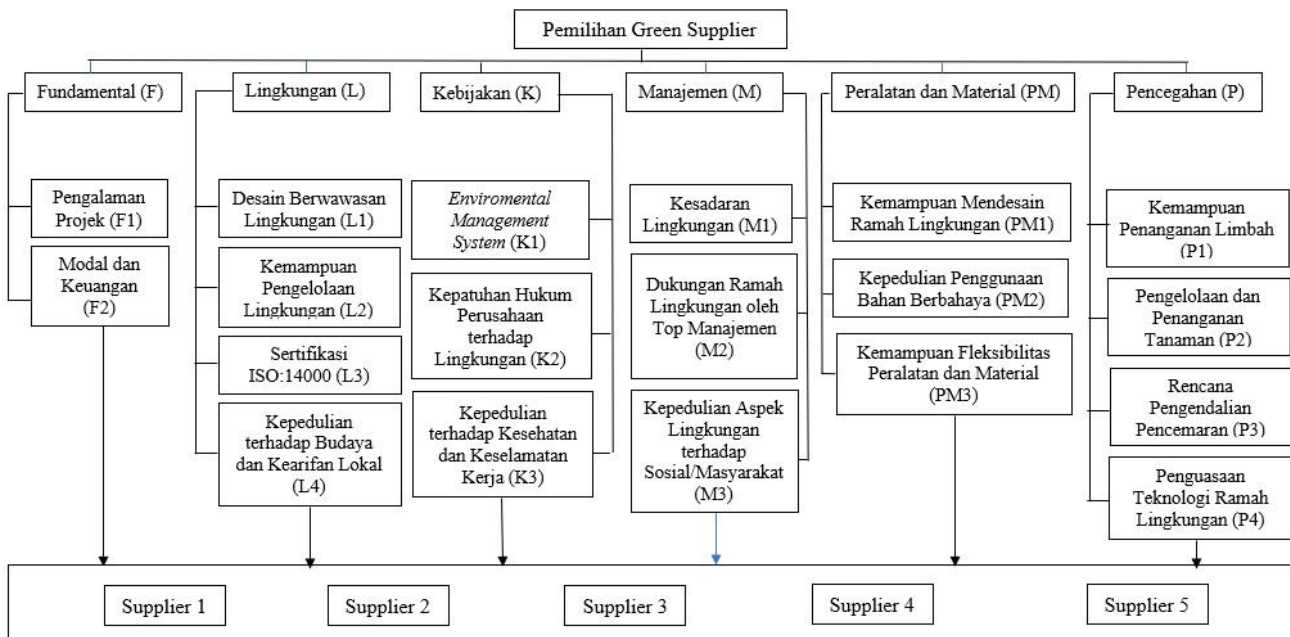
Pemilihan Green Supplier

Fundamental (F)

Pengalaman Projek (F1)

Modal dan Keuangan (F2)

Lingkungan (L)

Desain Berwawasan Lingkungan (L1)

Kemampuan Pengelolaan Lingkungan (L2)

Sertifikasi ISO:14000 (L3)

Kepedulian terhadap Budaya dan Kearifan Lokal (L4)

Kebijakan (K)

*Enviromental Management System* (K1)

Kepatuhan Hukum Perusahaan terhadap Lingkungan (K2)

Kepedulian terhadap Kesehatan dan Keselamatan Kerja (K3)

Manajemen (M)

Kesadaran Lingkungan (M1)

Dukungan Ramah Lingkungan oleh Top Manajemen (M2)

Kepedulian Aspek Lingkungan terhadap Sosial/Masyarakat (M3)

Peralatan dan Material (PM)

Kemampuan Mendesain Ramah Lingkungan (PM1)

Kepedulian Penggunaan Bahan Berbahaya (PM2)

Kemampuan Fleksibilitas Peralatan dan Material (PM3)

Pencegahan (P)

Kemampuan Penanganan Limbah (P1)

Pengelolaan dan Penanganan Tanaman (P2)

Rencana Pengendalian Pencemaran (P3)

Penguasaan Teknologi Ramah Lingkungan (P4)

Supplier 1

Supplier 2

Supplier 3

Supplier 4

Supplier 5